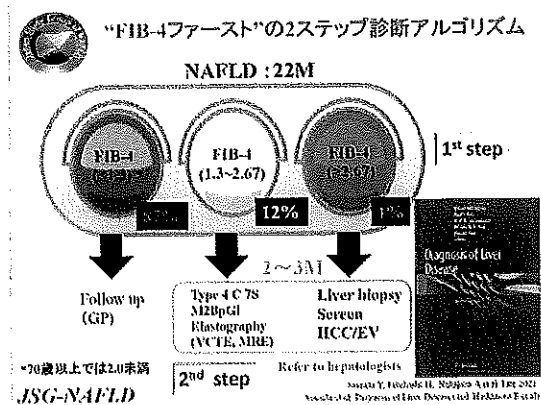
"FIB-4ファースト"の2ステップ診断アルゴリズム

NAFLD : 22M

FIB-4 ([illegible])

FIB-4 (1.3~2.67)

FIB-4 (>2.67)

1st step

87%

12%

1%

2～3M

Follow up (GP)

Type 4 C 7S
M2BpGi
Elastography (VCTE, MRE)

Liver biopsy
Screen
HCC/EV

Refer to hepatologists

*70歳以上では2.0未満

2nd step

JSG-NAFLD

Diagnosis of Liver Disease

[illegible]